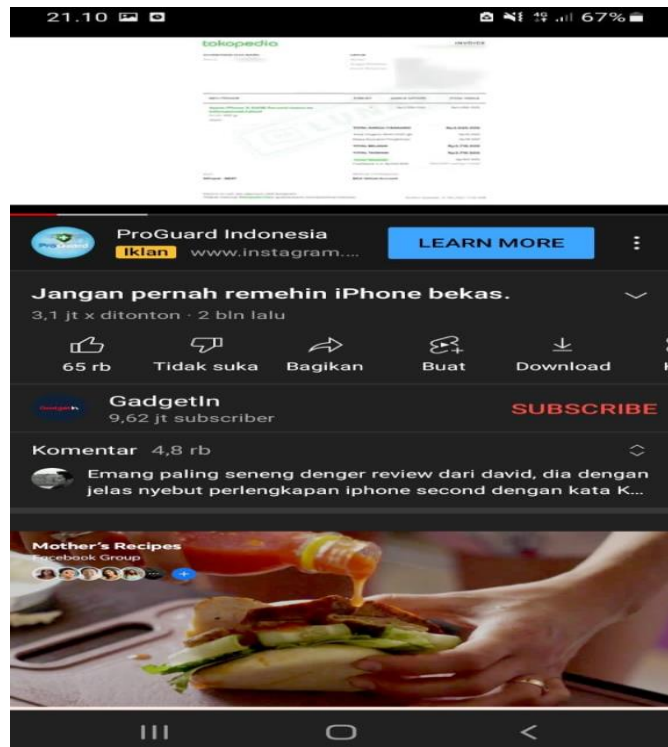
21.10

67%

tokopedia

INVOICE

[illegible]

ProGuard Indonesia

Iklan www.instagram....

LEARN MORE

Jangan pernah remehin iPhone bekas.

3,1 jt x ditonton · 2 bln lalu

65 rb

Tidak suka

Bagikan

Buat

Download

GadgetIn

9,62 jt subscriber

SUBSCRIBE

Komentar 4,8 rb

Emang paling seneng denger review dari david, dia dengan jelas nyebut perlengkapan iphone second dengan kata K...

Mother's Recipes

Facebook Group